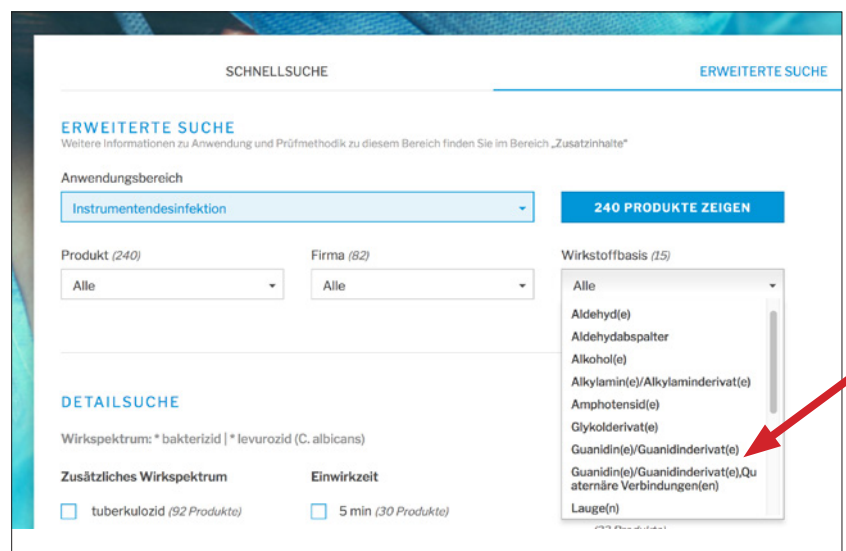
SCHNELLSUCHE

ERWEITERTE SUCHE

ERWEITERTE SUCHE
Weitere Informationen zu Anwendung und Prüfmethodik zu diesem Bereich finden Sie im Bereich „Zusatzinhalte"

Anwendungsbereich

Instrumentendesinfektion

240 PRODUKTE ZEIGEN

Produkt (240)
Alle

Firma (82)
Alle

Wirkstoffbasis (15)
Alle

Aldehyd(e)
Aldehydabspalter
Alkohol(e)
Alkylamin(e)/Alkylaminderivat(e)
Amphotensid(e)
Glykolderivat(e)
Guanidin(e)/Guanidinderivat(e)
Guanidin(e)/Guanidinderivat(e),Quaternäre Verbindungen(en)
Lauge(n)

DETAILSUCHE

Wirkspektrum: * bakterizid | * levurozid (C. albicans)

Zusätzliches Wirkspektrum
tuberkulozid (92 Produkte)

Einwirkzeit
5 min (30 Produkte)

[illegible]